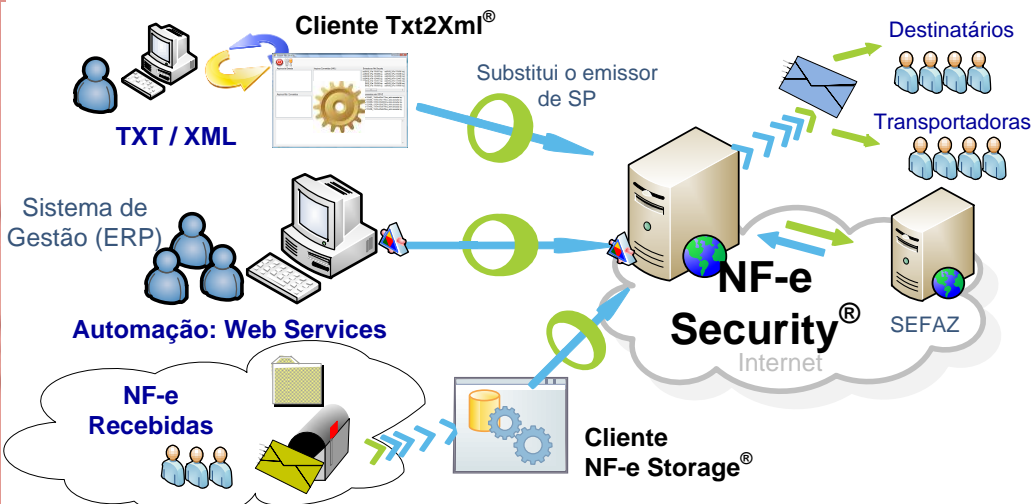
Cliente Txt2Xml®

TXT / XML

Substitui o emissor de SP

Destinatários

Transportadoras

Sistema de Gestão (ERP)

Automação: Web Services

NF-e Security®

Internet

SEFAZ

NF-e Recebidas

Cliente NF-e Storage®